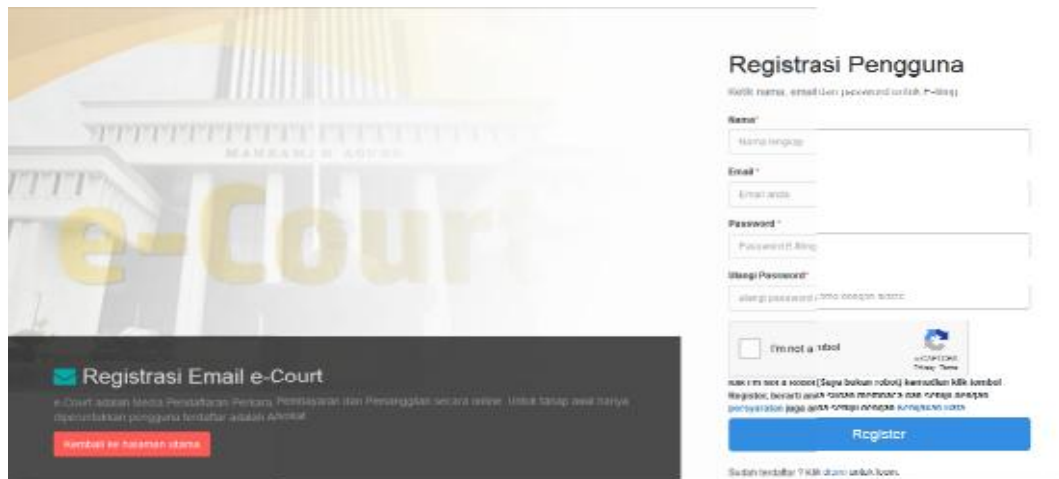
MAHKAMAH AGUNG

e-Court

Registrasi Email e-Court

e-Court adalah Media Pendaftaran Perkara, Pembayaran dan Pemanggilan secara online. Untuk tahap awal hanya diperuntukkan pengguna terdaftar adalah Advokat

Kembali ke halaman utama

Registrasi Pengguna

Ketik nama, email dan password untuk e-filing

Nama*

Nama lengkap

Email*

Email anda

Password*

Password E-filing

Ulangi Password*

ulangi password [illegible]

I'm not a robot

reCAPTCHA
Privacy - Terms

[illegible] I'm not a robot (Saya bukan robot) kemudian klik tombol Register, berarti anda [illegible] persyaratan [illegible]

Register

Sudah terdaftar ? Klik disini untuk login.